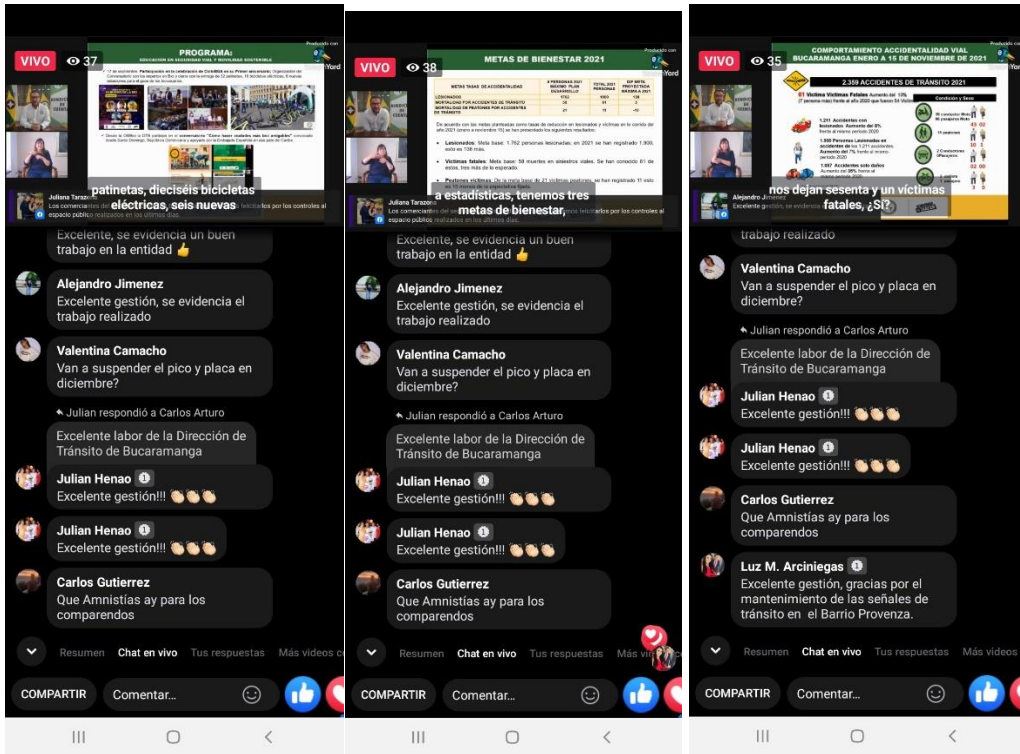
VIVO 37

PROGRAMA:
EDUCACIÓN EN SEGURIDAD VIAL Y MOVILIDAD SOSTENIBLE

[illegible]

patinetas, dieciséis bicicletas eléctricas, seis nuevas

Juliana Tarazona
Los comerciantes del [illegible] por los controles al espacio público realizados en los últimos días.

Excelente, se evidencia un buen trabajo en la entidad 👍

Alejandro Jimenez
Excelente gestión, se evidencia el trabajo realizado

Valentina Camacho
Van a suspender el pico y placa en diciembre?

Julian respondió a Carlos Arturo
Excelente labor de la Dirección de Tránsito de Bucaramanga

Julian Henao
Excelente gestión!!! 👏👏👏

Julian Henao
Excelente gestión!!! 👏👏👏

Carlos Gutierrez
Que Amnistías ay para los comparendos

Resumen Chat en vivo Tus respuestas Más videos

COMPARTIR Comentar...

VIVO 38

METAS DE BIENESTAR 2021

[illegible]

a estadísticas, tenemos tres metas de bienestar,

Juliana Tarazona
Los comerciantes del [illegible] por los controles al espacio público realizados en los últimos días.

Excelente, se evidencia un buen trabajo en la entidad 👍

Alejandro Jimenez
Excelente gestión, se evidencia el trabajo realizado

Valentina Camacho
Van a suspender el pico y placa en diciembre?

Julian respondió a Carlos Arturo
Excelente labor de la Dirección de Tránsito de Bucaramanga

Julian Henao
Excelente gestión!!! 👏👏👏

Julian Henao
Excelente gestión!!! 👏👏👏

Carlos Gutierrez
Que Amnistías ay para los comparendos

Resumen Chat en vivo Tus respuestas Más vi

COMPARTIR Comentar...

VIVO 35

COMPORTAMIENTO ACCIDENTALIDAD VIAL BUCARAMANGA ENERO A 15 DE NOVIEMBRE DE 2021

2.359 ACCIDENTES DE TRÁNSITO 2021

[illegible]

nos dejan sesenta y un víctimas fatales, ¿Sí?

Alejandro Jimenez

trabajo realizado

Valentina Camacho
Van a suspender el pico y placa en diciembre?

Julian respondió a Carlos Arturo
Excelente labor de la Dirección de Tránsito de Bucaramanga

Julian Henao
Excelente gestión!!! 👏👏👏

Julian Henao
Excelente gestión!!! 👏👏👏

Carlos Gutierrez
Que Amnistías ay para los comparendos

Luz M. Arciniegas
Excelente gestión, gracias por el mantenimiento de las señales de tránsito en el Barrio Provenza.

Resumen Chat en vivo Tus respuestas Más videos

COMPARTIR Comentar...